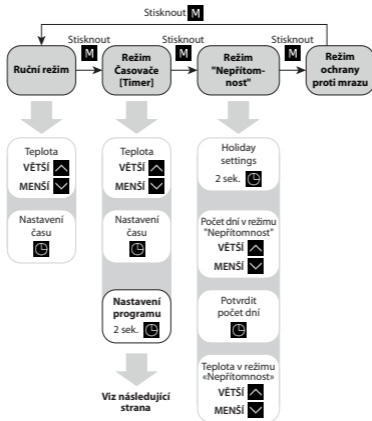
Stisknout M

Stisknout M

Stisknout M

Stisknout M

Ruční režim

Režim Časovače [Timer]

Režim "Nepřítomnost"

Režim ochrany proti mrazu

Teplota
VĚTŠÍ
MENŠÍ

Nastavení času

Teplota
VĚTŠÍ
MENŠÍ

Nastavení času

Nastavení programu
2 sek.

Viz následující strana

Holiday settings
2 sek.

Počet dní v režimu "Nepřítomnost"
VĚTŠÍ
MENŠÍ

Potvrdit počet dní

Teplota v režimu «Nepřítomnost»
VĚTŠÍ
MENŠÍ